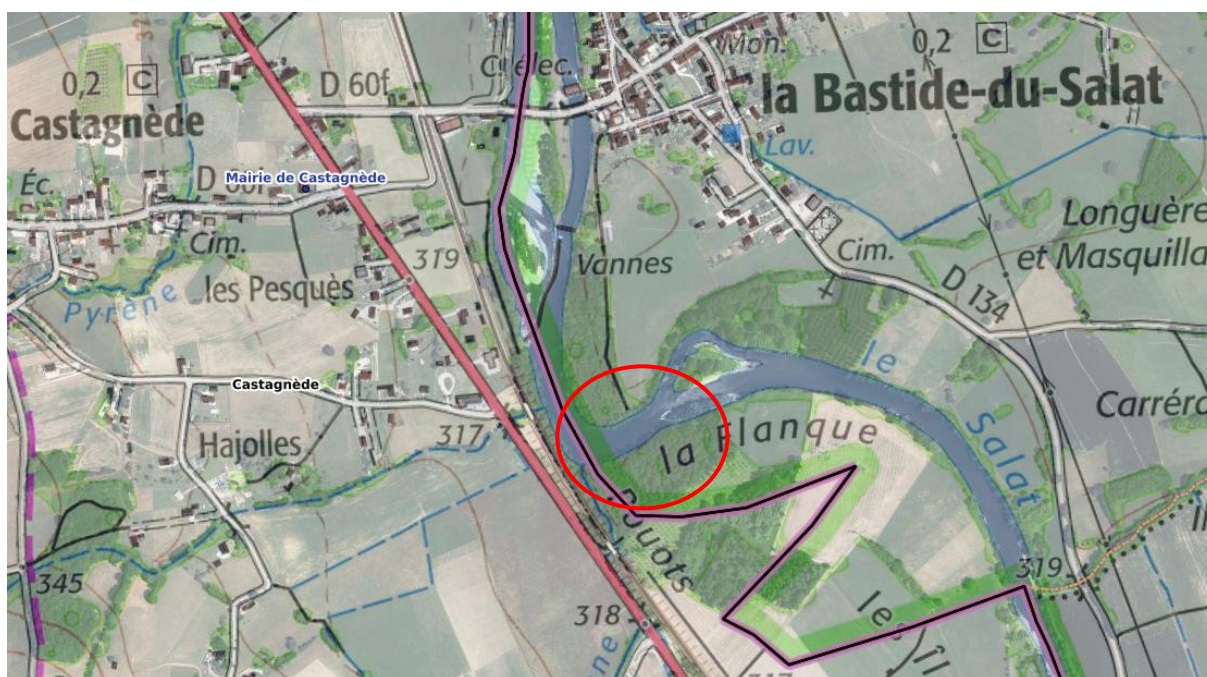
0,2 C
Castagnède
D 60f
Ctr élec.
Mon.
0,2 C
la Bastide-du-Salat
Éc.
D
Mairie de Castagnède
Lav.
Cim.
319
Vannes
Cim.
Longuère et Masquilla
D 134
Pyrène
les Pesquès
le
Castagnède
Carréra
Hajolles
317
la Flanque
Salat
Bouots
319
345
318
les îl
317